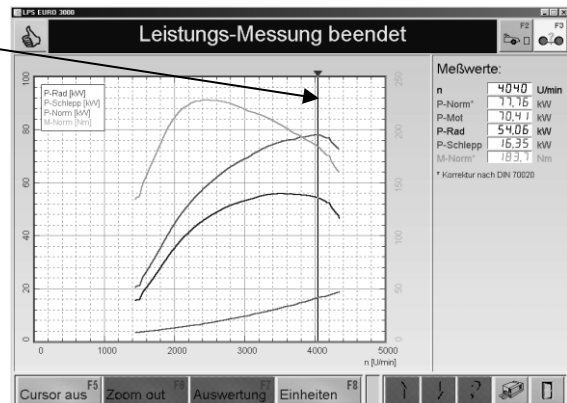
LPS EURO 3000

Leistungs-Messung beendet

F2 F3

P-Rad [kW]
P-Schlepp [kW]
P-Norm [kW]
M-Norm [Nm]

100
80
60
40
20
0

250
200
150
100
50

0 1000 2000 3000 4000 5000
n [U/min]

Meßwerte:

| | | |
|---|---|---|
| n | 4040 | U/min |
| P-Norm* | 77,76 | kW |
| P-Mot | 70,41 | kW |
| P-Rad | 54,06 | kW |
| P-Schlepp | 16,35 | kW |
| M-Norm* | 183,7 | Nm |

* Korrektur nach DIN 70020

Cursor aus F5 Zoom out F6 Auswertung F7 Einheiten F8